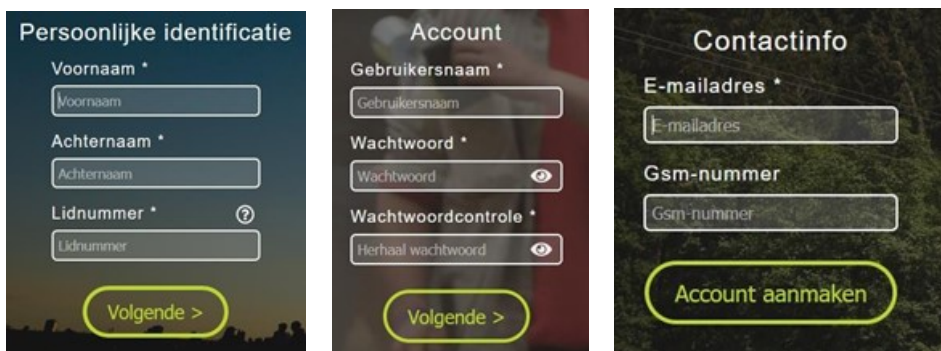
Persoonlijke identificatie

Voornaam *

Voornaam

Achternaam *

Achternaam

Lidnummer * ?

Lidnummer

Volgende >

Account

Gebruikersnaam *

Gebruikersnaam

Wachtwoord *

Wachtwoord

Wachtwoordcontrole *

Herhaal wachtwoord

Volgende >

Contactinfo

E-mailadres *

E-mailadres

Gsm-nummer

Gsm-nummer

Account aanmaken